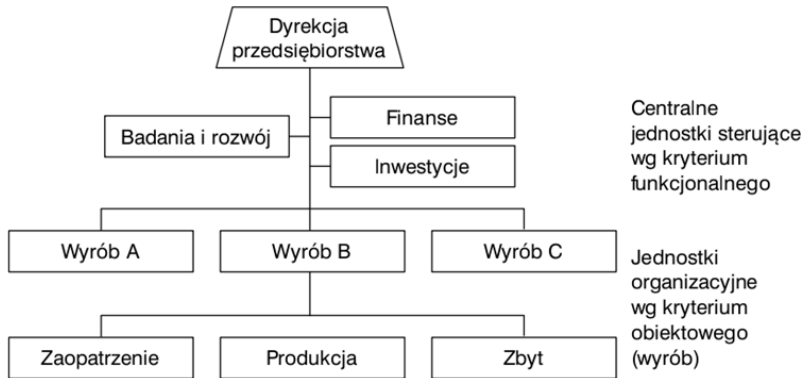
Dyrekcja przedsiębiorstwa

Badania i rozwój

Finanse

Inwestycje

Centralne jednostki sterujące wg kryterium funkcjonalnego

Wyrób A

Wyrób B

Wyrób C

Jednostki organizacyjne wg kryterium obiektowego (wyrób)

Zaopatrzenie

Produkcja

Zbyt